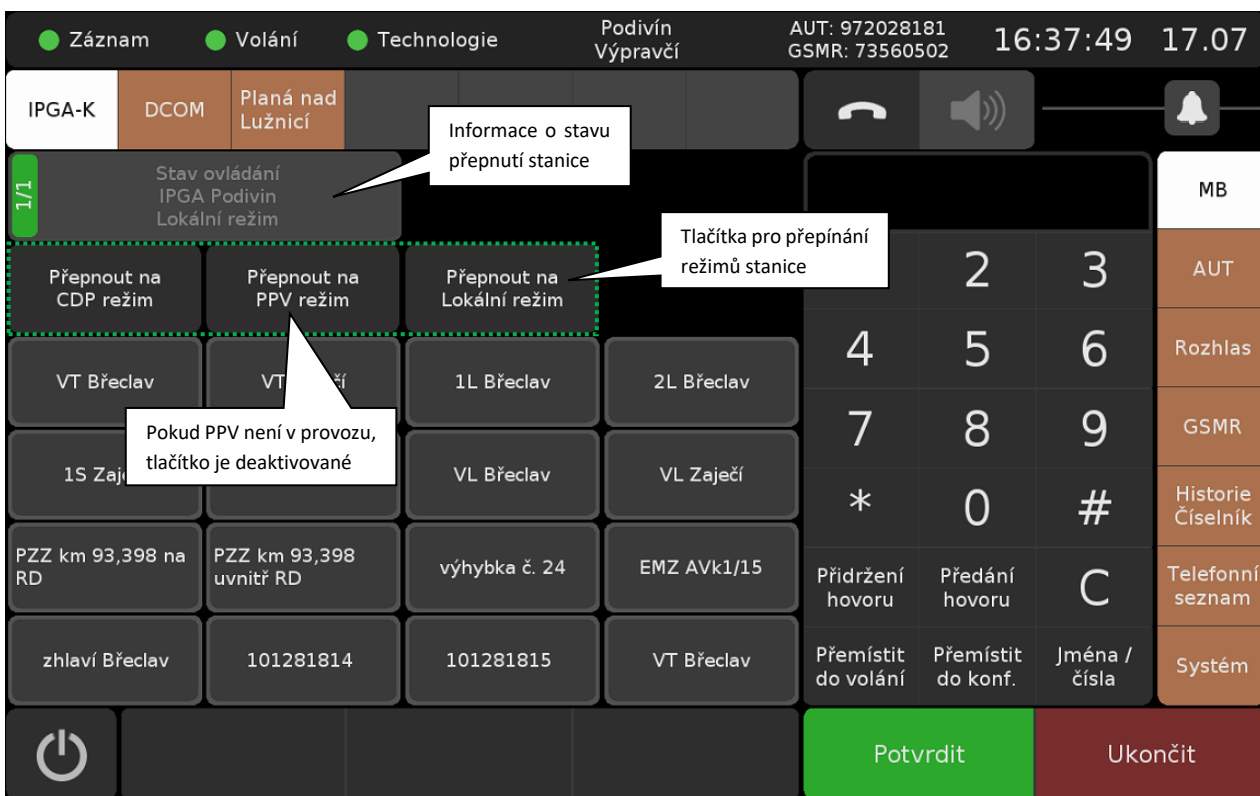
Záznam Volání Technologie Podivín Výpravčí AUT: 972028181 GSMR: 73560502 16:37:49 17.07

IPGA-K DCOM Planá nad Lužnicí

Informace o stavu přepnutí stanice

1/1 Stav ovládání IPGA Podivín Lokální režim

Tlačítka pro přepínání režimů stanice

Přepnout na CDP režim
Přepnout na PPV režim
Přepnout na Lokální režim

VT Břeclav
VT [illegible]čí
1L Břeclav
2L Břeclav

Pokud PPV není v provozu, tlačítko je deaktivované

1S Zaj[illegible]
VL Břeclav
VL Zaječí

PZZ km 93,398 na RD
PZZ km 93,398 uvnitř RD
výhybka č. 24
EMZ AVk1/15

zhlaví Břeclav
101281814
101281815
VT Břeclav

2 3
4 5 6
7 8 9
* 0 #
Přidržení hovoru
Předání hovoru
C
Přemístit do volání
Přemístit do konf.
Jména / čísla

MB
AUT
Rozhlas
GSMR
Historie Číselník
Telefonní seznam
Systém

Potvrdit
Ukončit